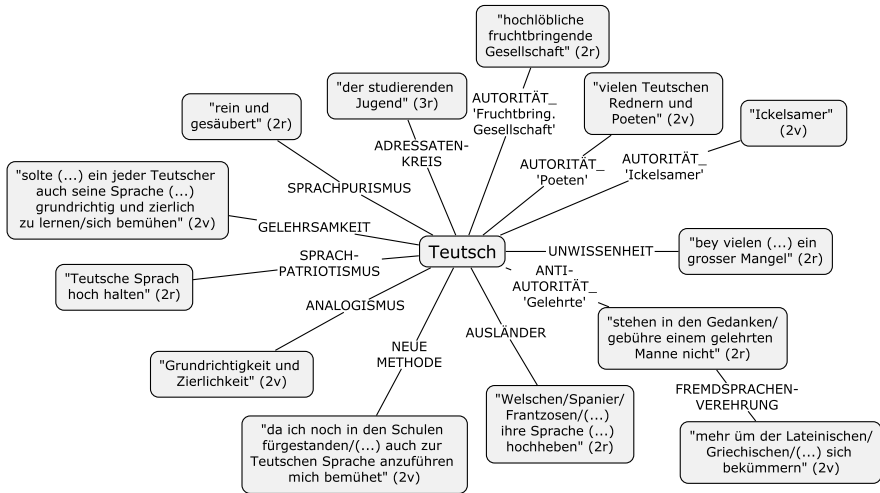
Teutsch

"hochlöbliche fruchtbringende Gesellschaft" (2r)

AUTORITÄT_ 'Fruchtbring. Gesellschaft'

"der studierenden Jugend" (3r)

ADRESSATENKREIS

"vielen Teutschen Rednern und Poeten" (2v)

AUTORITÄT_ 'Poeten'

"Ickelsamer" (2v)

AUTORITÄT_ 'Ickelsamer'

"rein und gesäubert" (2r)

SPRACHPURISMUS

"solte (...) ein jeder Teutscher auch seine Sprache (...) grundrichtig und zierlich zu lernen/sich bemühen" (2v)

GELEHRSAMKEIT

SPRACHPATRIOTISMUS

"Teutsche Sprach hoch halten" (2r)

ANALOGISMUS

"Grundrichtigkeit und Zierlichkeit" (2v)

NEUE METHODE

"da ich noch in den Schulen fürgestanden/(...) auch zur Teutschen Sprache anzuführen mich bemühet" (2v)

AUSLÄNDER

"Welschen/Spanier/ Frantzosen/(...) ihre Sprache (...) hochheben" (2r)

UNWISSENHEIT

"bey vielen (...) ein grosser Mangel" (2r)

ANTI-AUTORITÄT_ 'Gelehrte'

"stehen in den Gedanken/ gebühre einem gelehrten Manne nicht" (2r)

FREMDSPRACHENVEREHRUNG

"mehr üm der Lateinischen/ Griechischen/(...) sich bekümmern" (2v)